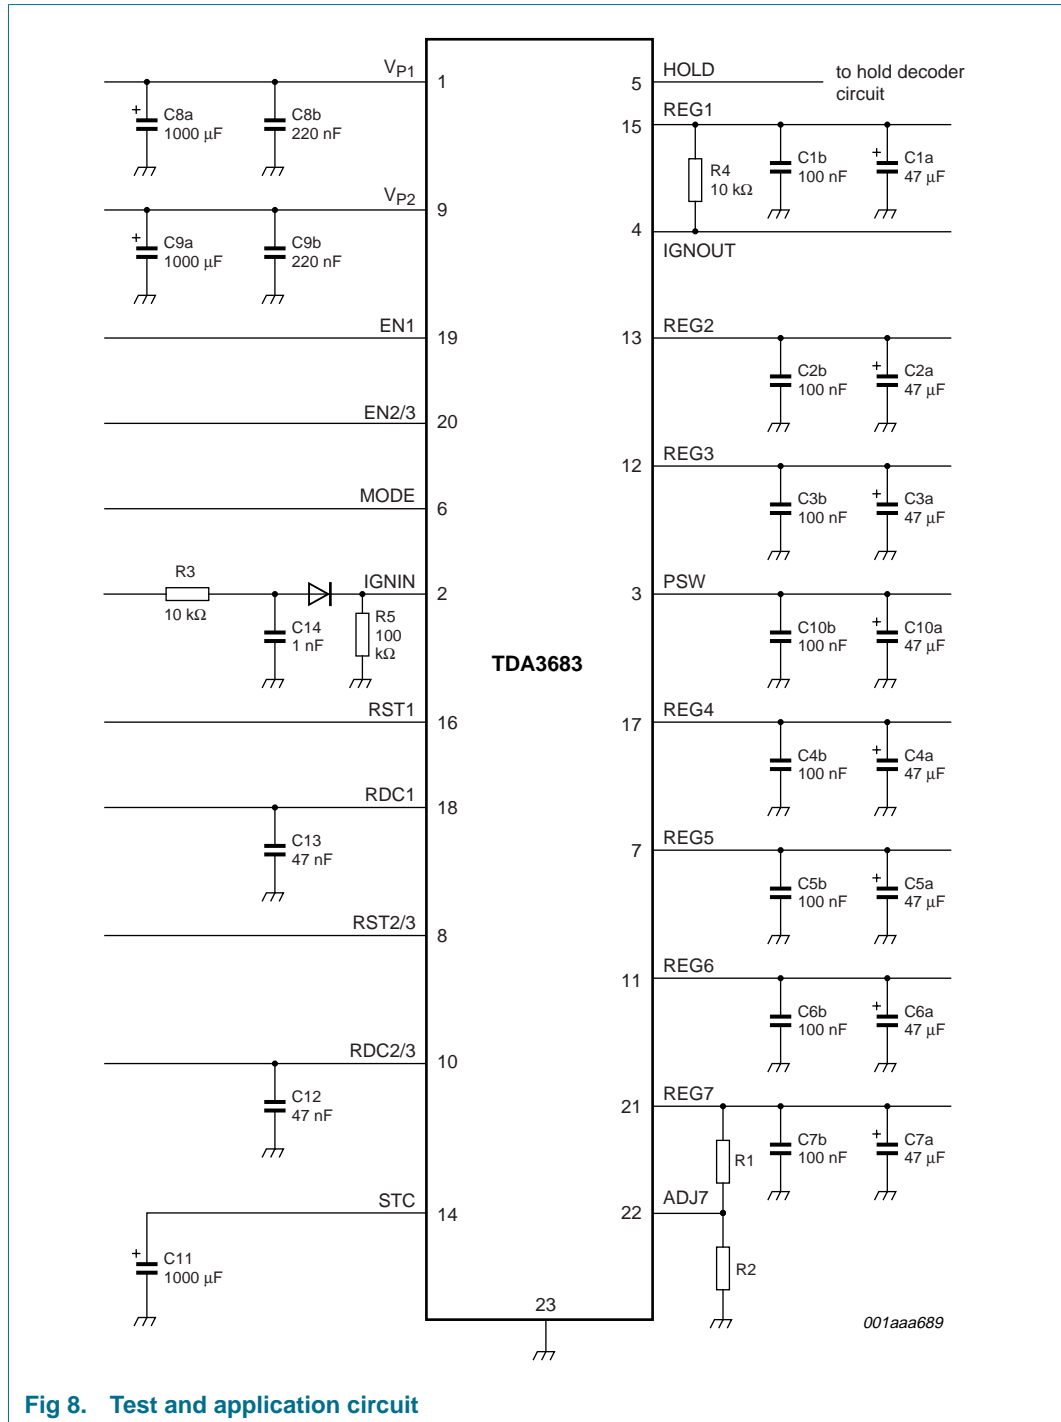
$V_{P1}$
1
C8a
1000 μF
C8b
220 nF
$V_{P2}$
9
C9a
1000 μF
C9b
220 nF
EN1
19
EN2/3
20
MODE
6
R3
10 kΩ
IGNIN
2
C14
1 nF
R5
100
kΩ
RST1
16
RDC1
18
C13
47 nF
RST2/3
8
RDC2/3
10
C12
47 nF
STC
14
C11
1000 μF
23
TDA3683
HOLD
5
to hold decoder circuit
REG1
15
R4
10 kΩ
C1b
100 nF
C1a
47 μF
4
IGNOUT
REG2
13
C2b
100 nF
C2a
47 μF
REG3
12
C3b
100 nF
C3a
47 μF
PSW
3
C10b
100 nF
C10a
47 μF
REG4
17
C4b
100 nF
C4a
47 μF
REG5
7
C5b
100 nF
C5a
47 μF
REG6
11
C6b
100 nF
C6a
47 μF
REG7
21
R1
C7b
100 nF
C7a
47 μF
ADJ7
22
R2
001aaa689

Fig 8. Test and application circuit